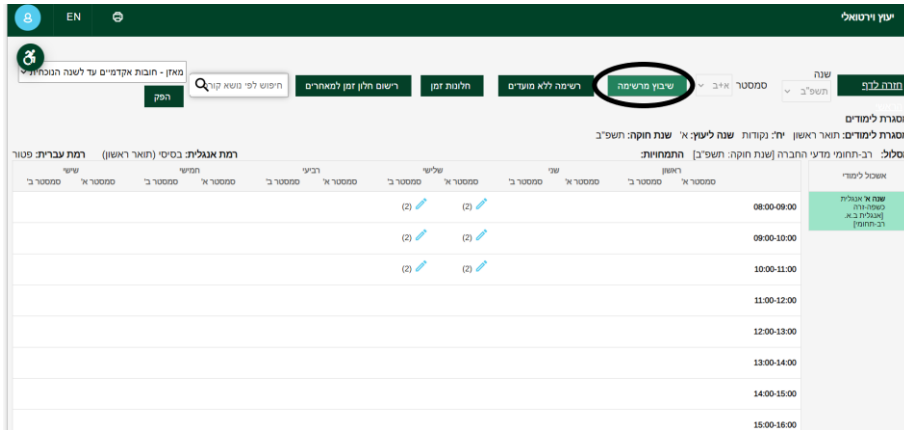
יעוץ וירטואלי

EN

חזרה לדף

שנה
תשפ"ב

סמסטר
א+ב

שיבוץ מרשימה

רשימה ללא מועדים

חלונות זמן

רישום חלון זמן למאחרים

חיפוש לפי נושא קורס

מאזן - חובות אקדמיים עד לשנה הנוכחית

הפק

מסגרת לימודים

מסגרת לימודים: תואר ראשון יח': נקודות שנת ליעוץ: א' שנת חוקה: תשפ"ב

מסלול: רב-תחומי מדעי החברה [שנת חוקה: תשפ"ב] התמחויות: רמת אנגלית: בסיסי (תואר ראשון) רמת עברית: פטור

| אשכול לימודי | | ראשון סמסטר א' | ראשון סמסטר ב' | שני סמסטר א' | שני סמסטר ב' | שלישי סמסטר א' | שלישי סמסטר ב' | רביעי סמסטר א' | רביעי סמסטר ב' | חמישי סמסטר א' | חמישי סמסטר ב' | שישי סמסטר א' | שישי סמסטר ב' |
|---|---|---|---|---|---|---|---|---|---|---|---|---|---|
| שנה א' אנגלית כשפה זרה [אנגלית ב.א. רב-תחומי] | 08:00-09:00 | | | | | (2) | (2) | | | | | | |
| | 09:00-10:00 | | | | | (2) | (2) | | | | | | |
| | 10:00-11:00 | | | | | (2) | (2) | | | | | | |
| | 11:00-12:00 | | | | | | | | | | | | |
| | 12:00-13:00 | | | | | | | | | | | | |
| | 13:00-14:00 | | | | | | | | | | | | |
| | 14:00-15:00 | | | | | | | | | | | | |
| | 15:00-16:00 | | | | | | | | | | | | |